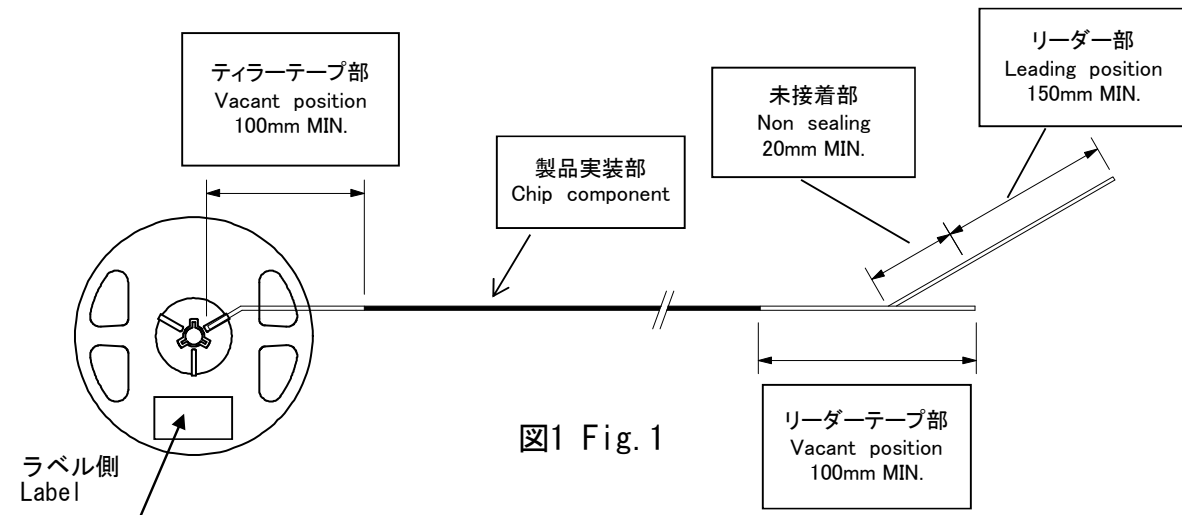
ティラーテープ部
Vacant position
100mm MIN.

製品実装部
Chip component

未接着部
Non sealing
20mm MIN.

リーダー部
Leading position
150mm MIN.

ラベル側
Label

図1 Fig.1

リーダーテープ部
Vacant position
100mm MIN.